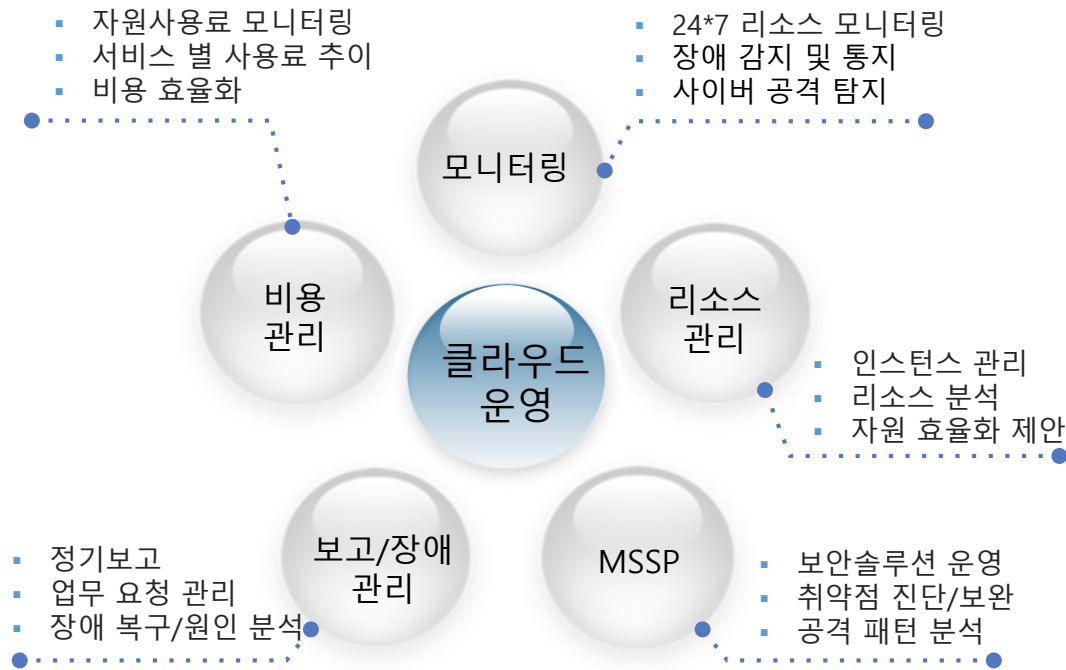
- 자원사용료 모니터링
- 서비스 별 사용료 추이
- 비용 효율화

- 24*7 리소스 모니터링
- 장애 감지 및 통지
- 사이버 공격 탐지

모니터링

비용 관리

리소스 관리

클라우드 운영

- 인스턴스 관리
- 리소스 분석
- 자원 효율화 제안

보고/장애 관리

MSSP

- 정기보고
- 업무 요청 관리
- 장애 복구/원인 분석

- 보안솔루션 운영
- 취약점 진단/보완
- 공격 패턴 분석